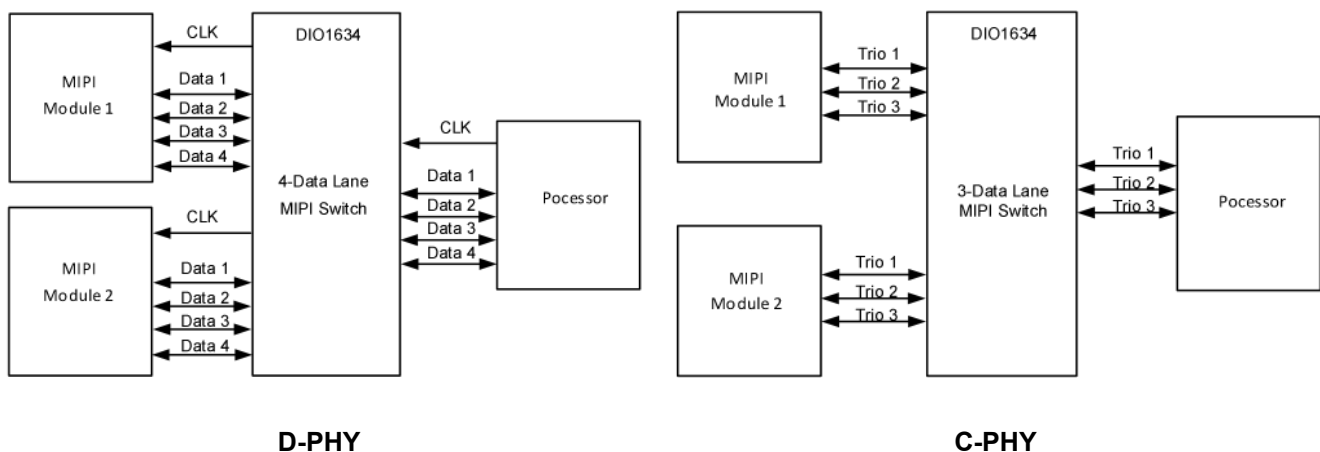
MIPI Module 1

CLK

Data 1

Data 2

Data 3

Data 4

DIO1634

4-Data Lane MIPI Switch

CLK

Data 1

Data 2

Data 3

Data 4

Pocessor

MIPI Module 2

CLK

Data 1

Data 2

Data 3

Data 4

D-PHY

MIPI Module 1

Trio 1

Trio 2

Trio 3

DIO1634

3-Data Lane MIPI Switch

Trio 1

Trio 2

Trio 3

Pocessor

MIPI Module 2

Trio 1

Trio 2

Trio 3

C-PHY